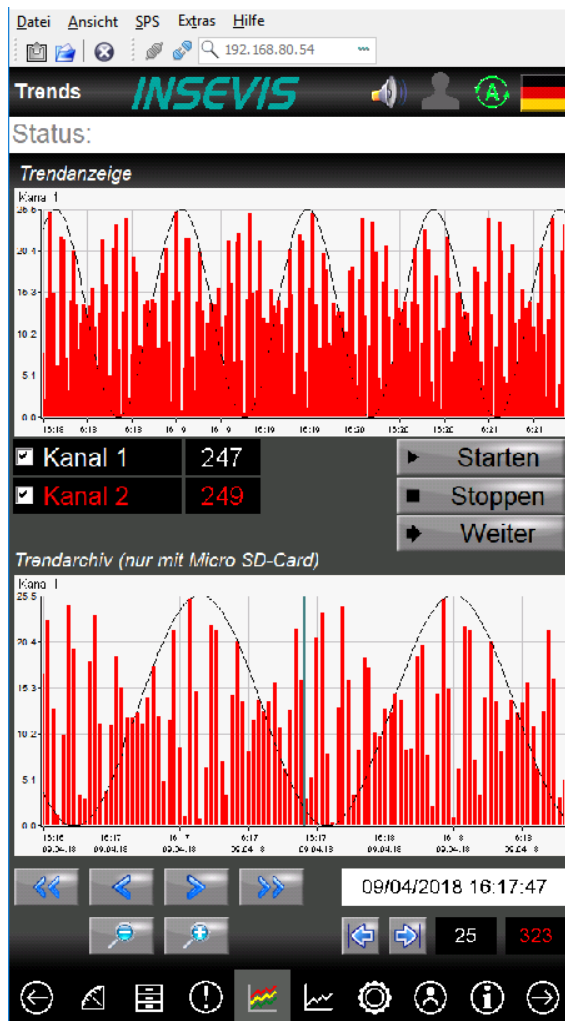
Datei Ansicht SPS Extras Hilfe

192.168.80.54

Trends INSEVIS

Status:

Trendanzeige

Kanal 1

25.5

20.4

15.3

10.2

5.1

0.0

15:18 6:18 6:18 16:19 16:19 16:19 16:20 15:20 16:20 6:21 6:21

Kanal 1 247

Kanal 2 249

Starten

Stoppen

Weiter

Trendarchiv (nur mit Micro SD-Card)

Kanal 1

25.5

20.4

15.3

10.2

5.1

0.0

15:16 09.04.18 16:17 09.04.18 16:17 09.04.18 16:17 09.04.18 15:17 09.04.18 16:18 09.04.18 16:18 09.04.18 16:18 09.04.18 16:18 09.04.18

09/04/2018 16:17:47

25 323